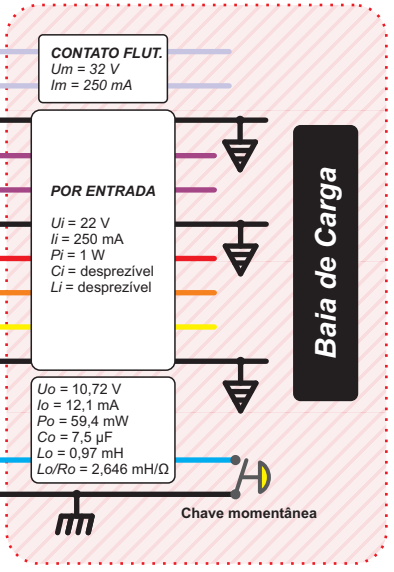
CONTATO FLUT.
Um = 32 V
Im = 250 mA

POR ENTRADA

Ui = 22 V
Ii = 250 mA
Pi = 1 W
Ci = desprezível
Li = desprezível

Uo = 10,72 V
Io = 12,1 mA
Po = 59,4 mW
Co = 7,5 µF
Lo = 0,97 mH
Lo/Ro = 2,646 mH/Ω

Chave momentânea

Baia de Carga